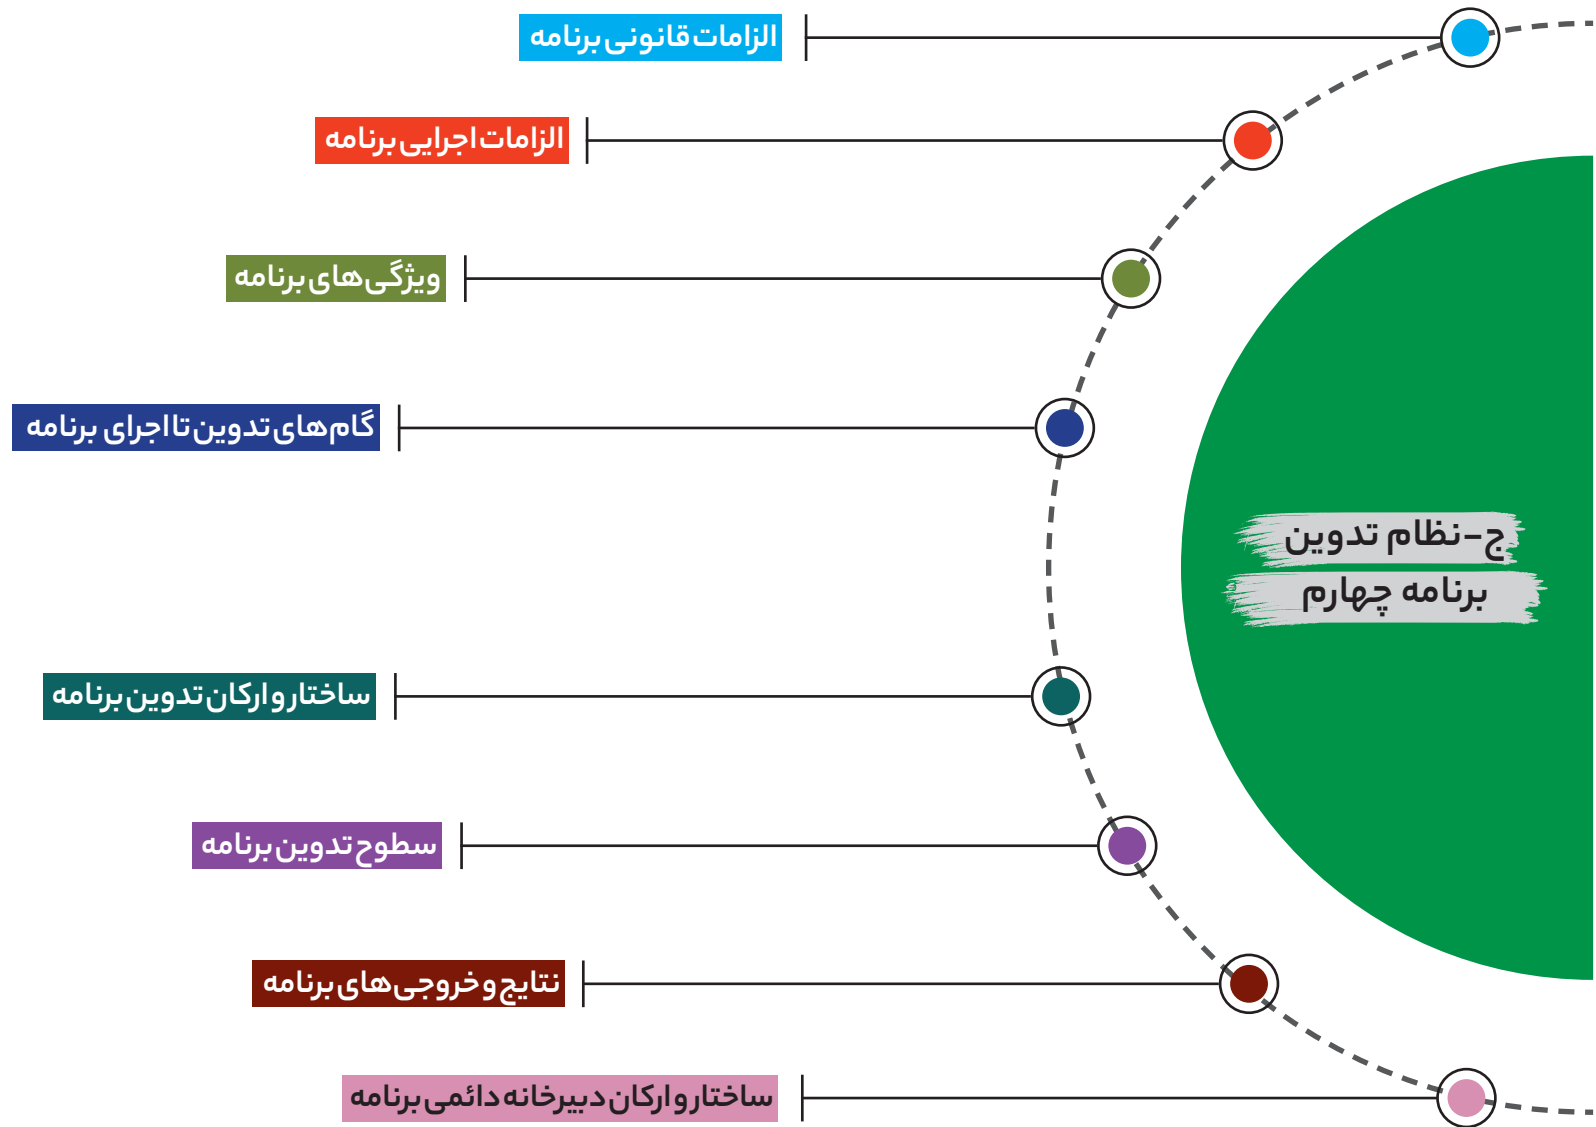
ج-نظام تدوین برنامه چهارم

الزامات قانونی برنامه

الزامات اجرایی برنامه

ویژگی‌های برنامه

گام‌های تدوین تا اجرای برنامه

ساختار و ارکان تدوین برنامه

سطوح تدوین برنامه

نتایج و خروجی‌های برنامه

ساختار و ارکان دبیرخانه دائمی برنامه